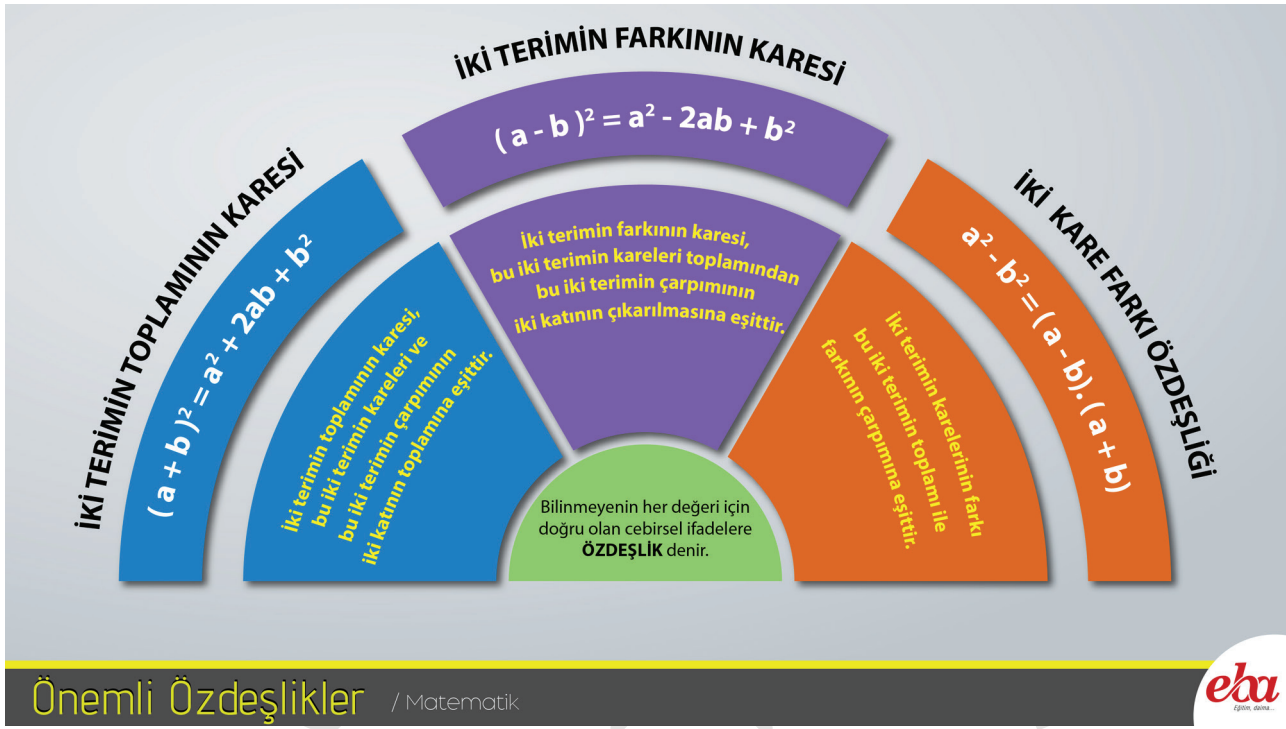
İKİ TERİMİN TOPLAMININ KARESİ

$(a+b)^2 = a^2 + 2ab + b^2$

İki terimin toplamının karesi, bu iki terimin kareleri ve bu iki terimin çarpımının iki katının toplamına eşittir.

İKİ TERİMİN FARKININ KARESİ

$(a-b)^2 = a^2 - 2ab + b^2$

İki terimin farkının karesi, bu iki terimin kareleri toplamından bu iki terimin çarpımının iki katının çıkarılmasına eşittir.

İKİ KARE FARKI ÖZDEŞLİĞİ

$a^2 - b^2 = (a-b).(a+b)$

İki terimin karelerinin farkı bu iki terimin toplamı ile farkının çarpımına eşittir.

Bilinmeyenin her değeri için doğru olan cebirsel ifadelere ÖZDEŞLİK denir.

Önemli Özdeşlikler / Matematik

eba
Eğitim, daima...